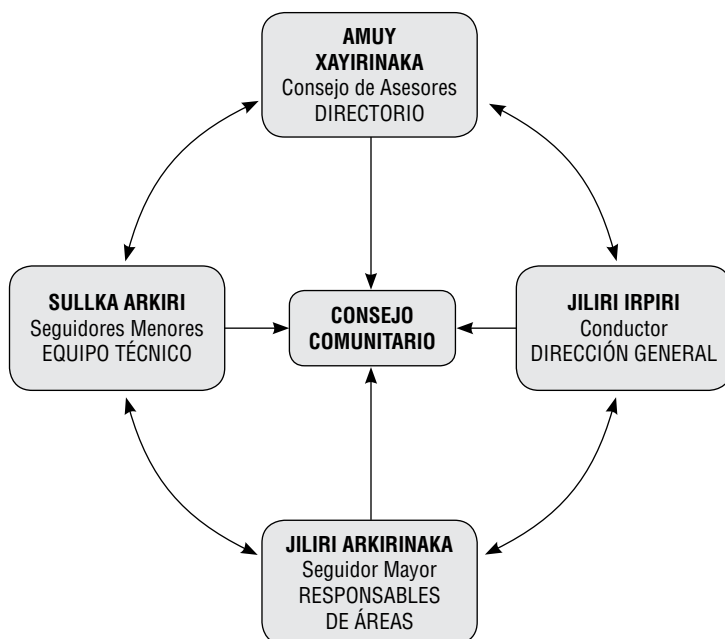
AMUY XAYIRINAKA
Consejo de Asesores
DIRECTORIO

SULLKA ARKIRI
Seguidores Menores
EQUIPO TÉCNICO

CONSEJO COMUNITARIO

JILIRI IRPIRI
Conductor
DIRECCIÓN GENERAL

JILIRI ARKIRINAKA
Seguidor Mayor
RESPONSABLES DE ÁREAS